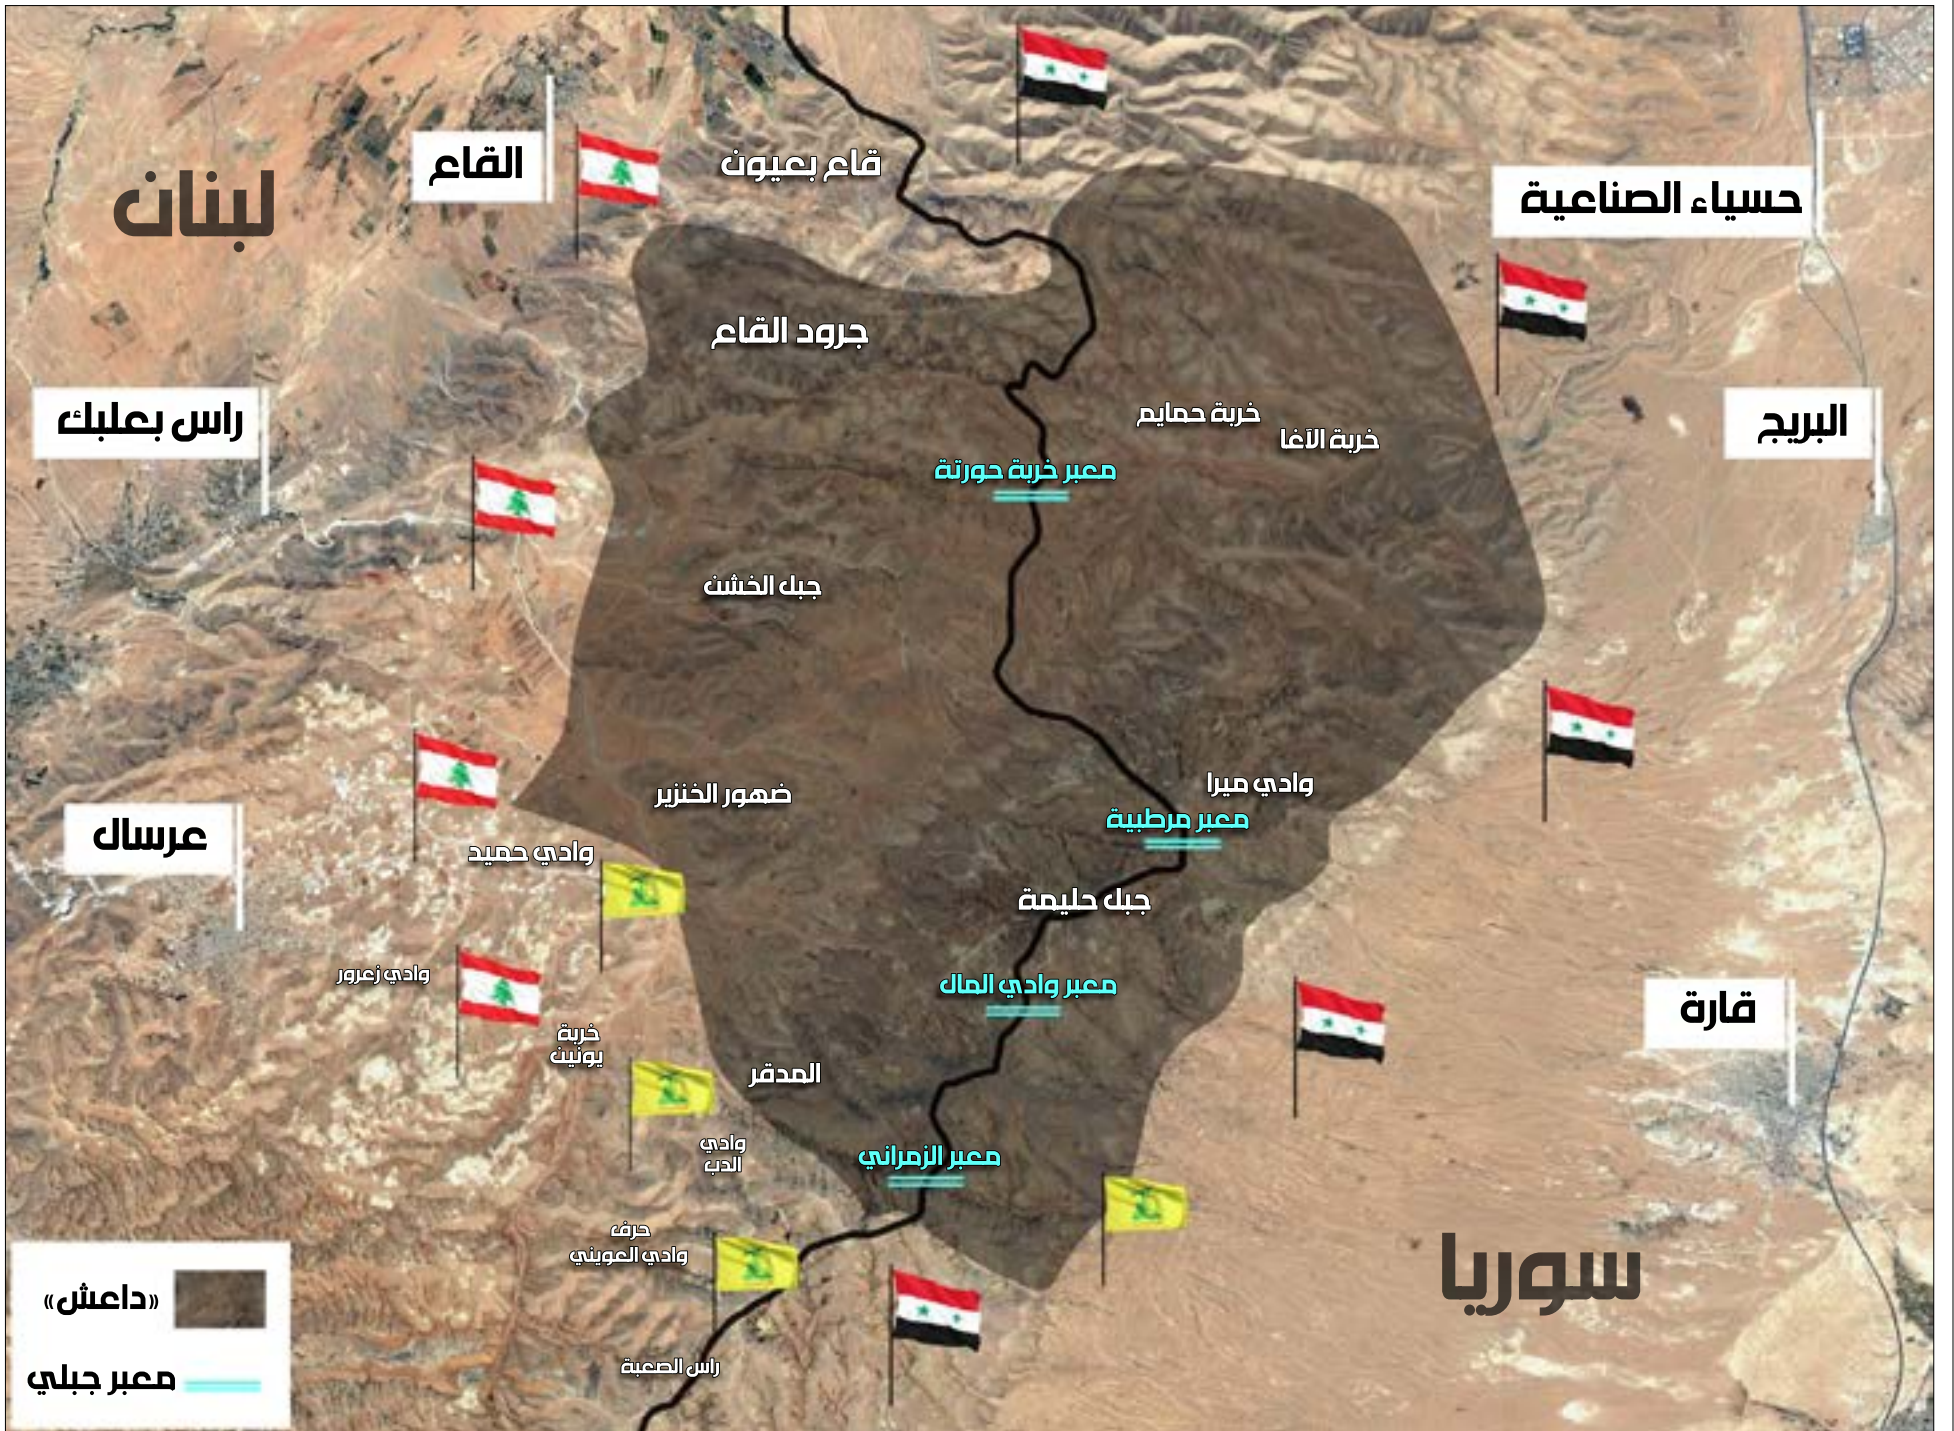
لبنان

القاع

قاع بعيون

حسياء الصناعية

جرود القاع

راس بعلبك

البريج

خربة حمايم

خربة الآغا

معبر خربة حورتة

جبل الخشن

ضهور الخنزير

وادي ميرا

معبر مرطبية

عرسال

وادي حميد

جبل حليمة

وادي زعرور

معبر وادي المال

قارة

خربة يونين

المدقر

وادي الدب

معبر الزمراني

حرف وادي العويني

سوريا

«داعش»

معبر جبلي

راس الصعبة